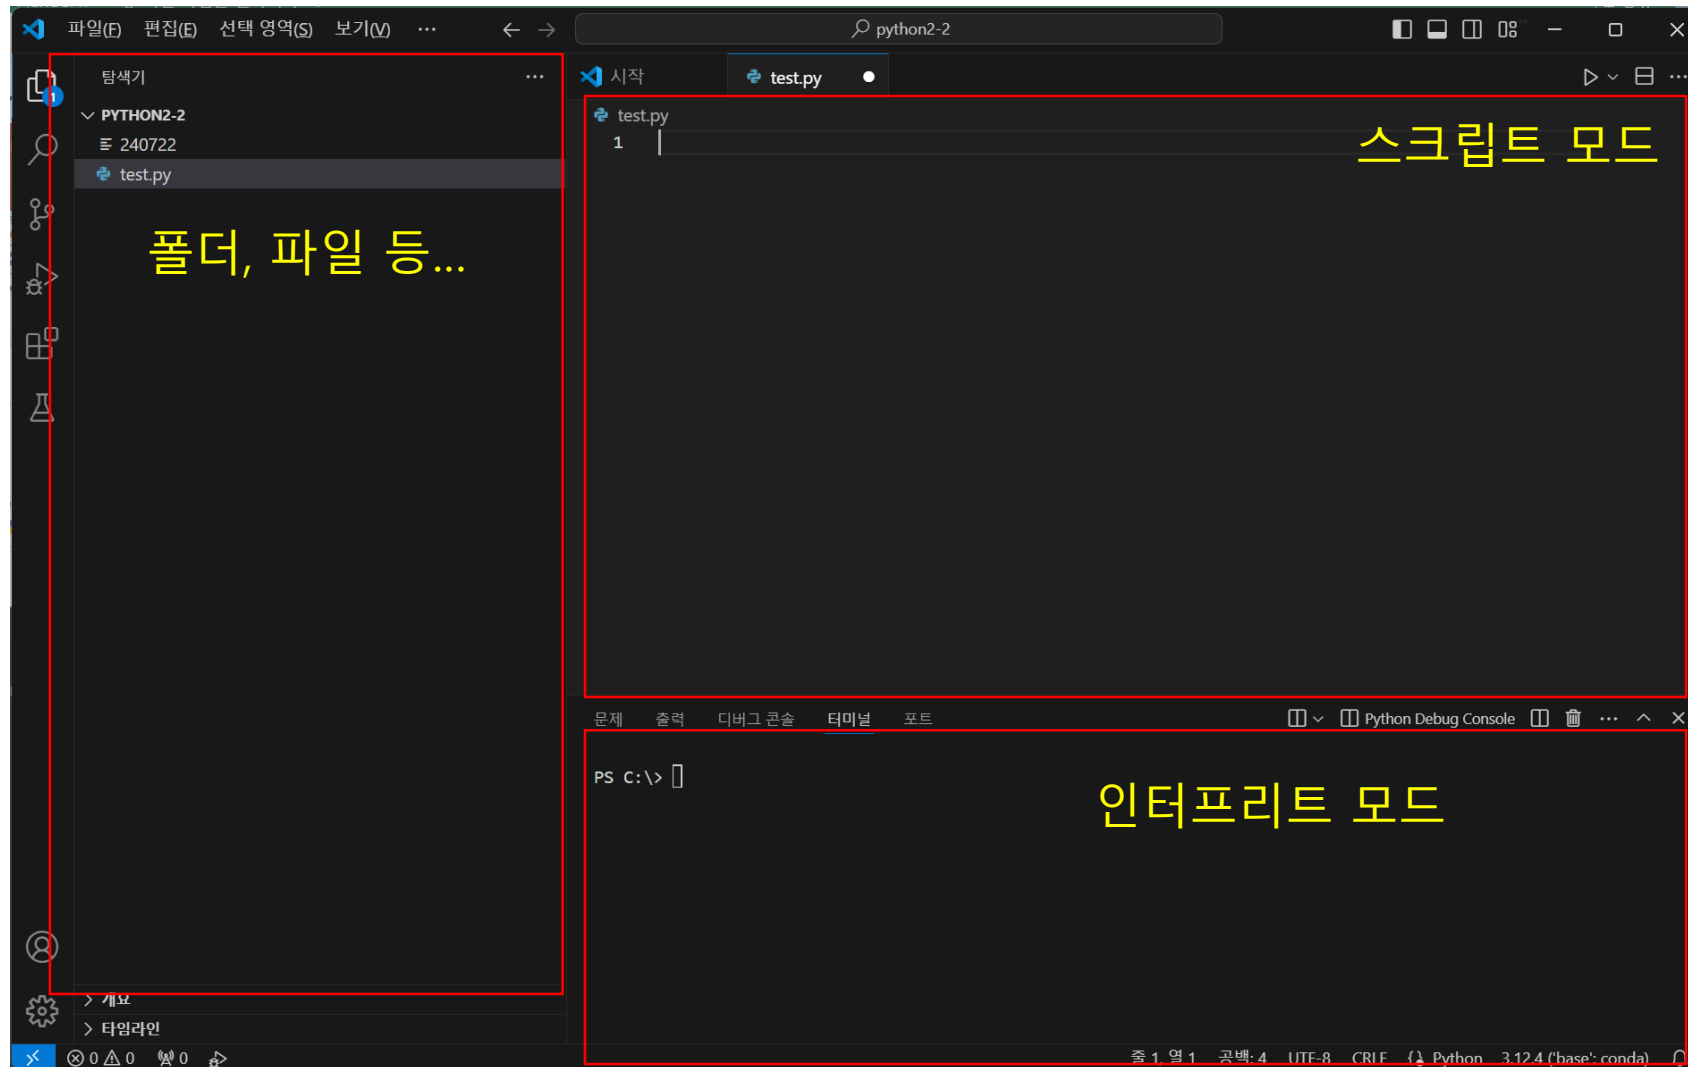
파일(F) 편집(E) 선택 영역(S) 보기(V) ···
python2-2

탐색기 ···
PYTHON2-2
240722
test.py

폴더, 파일 등...

> 개요
> 타임라인

시작
test.py
test.py
1

스크립트 모드

문제 출력 디버그 콘솔 터미널 포트
Python Debug Console

PS C:\>

인터프리트 모드

⊗ 0 ⚠ 0 ⑈ 0
줄 1, 열 1 공백: 4 UTF-8 CRLF {} Python 3.12.4 ('base': conda)